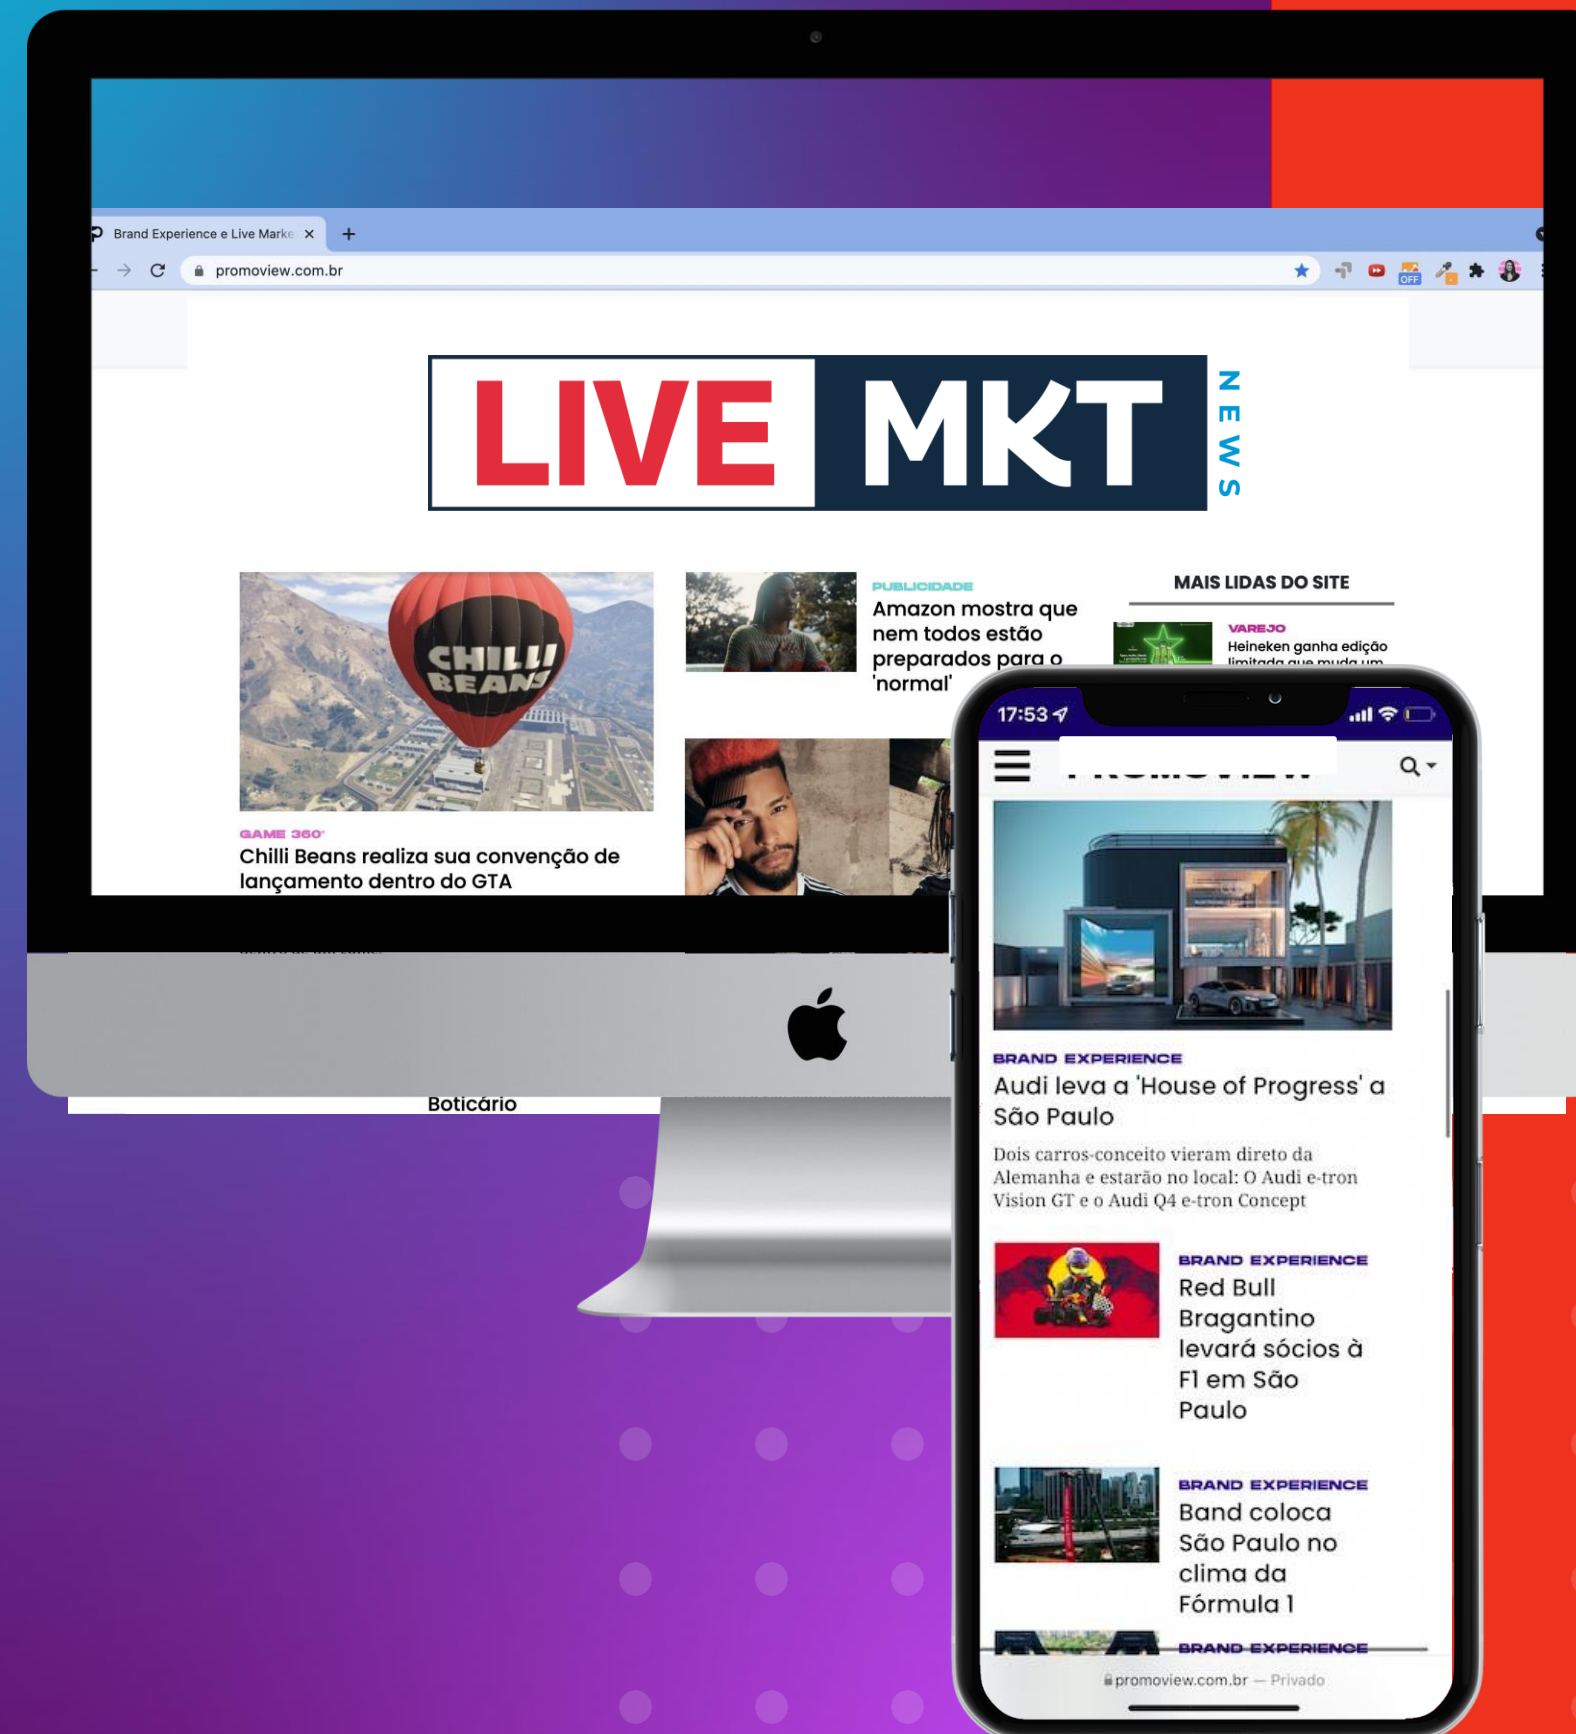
Brand Experience e Live Marke ×
promoview.com.br
OFF

LIVE MKT NEWS

PUBLICIDADE
Amazon mostra que nem todos estão preparados para o 'normal'

MAIS LIDAS DO SITE

VAREJO
Heineken ganha edição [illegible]

CHILLI BEANS

GAME 360°
Chilli Beans realiza sua convenção de lançamento dentro do GTA

Boticário

17:53

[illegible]

BRAND EXPERIENCE
Audi leva a 'House of Progress' a São Paulo
Dois carros-conceito vieram direto da Alemanha e estarão no local: O Audi e-tron Vision GT e o Audi Q4 e-tron Concept

BRAND EXPERIENCE
Red Bull Bragantino levará sócios à F1 em São Paulo

BRAND EXPERIENCE
Band coloca São Paulo no clima da Fórmula 1

BRAND EXPERIENCE

promoview.com.br — Privado